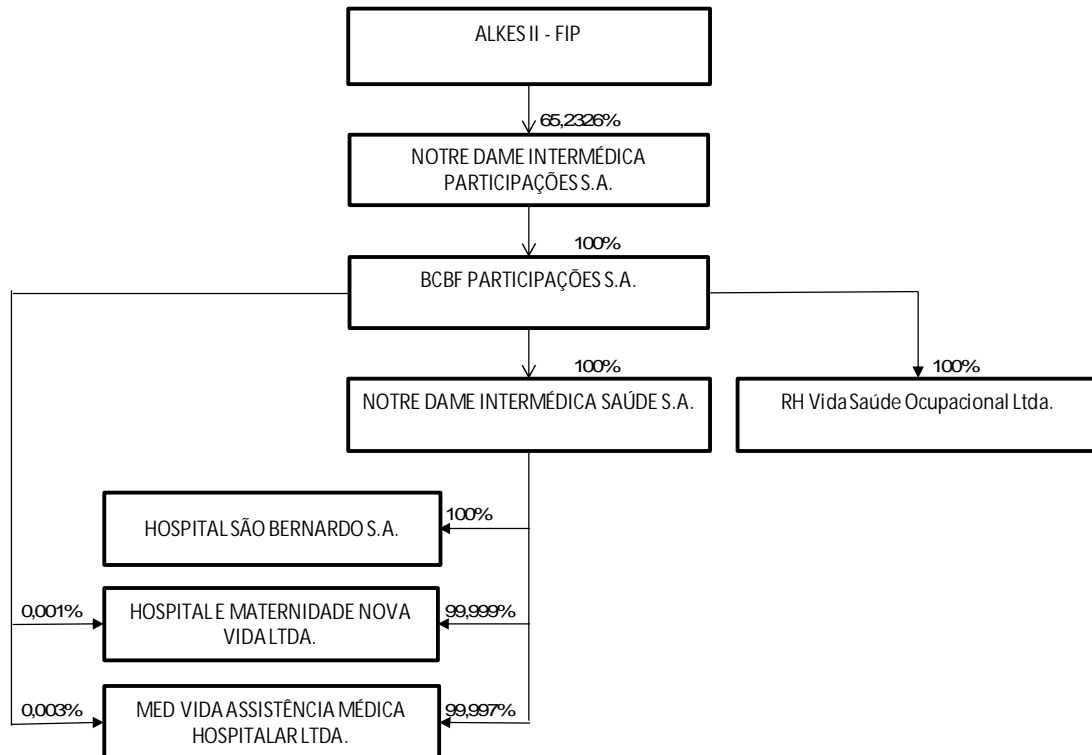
ALKES II - FIP

65,2326%

NOTRE DAME INTERMÉDICA PARTICIPAÇÕES S.A.

100%

BCBF PARTICIPAÇÕES S.A.

100%

NOTRE DAME INTERMÉDICA SAÚDE S.A.

100%

RH Vida Saúde Ocupacional Ltda.

100%

HOSPITAL SÃO BERNARDO S.A.

0,001%

HOSPITAL E MATERNIDADE NOVA VIDA LTDA.

99,999%

0,003%

MED VIDA ASSISTÊNCIA MÉDICA HOSPITALAR LTDA.

99,997%